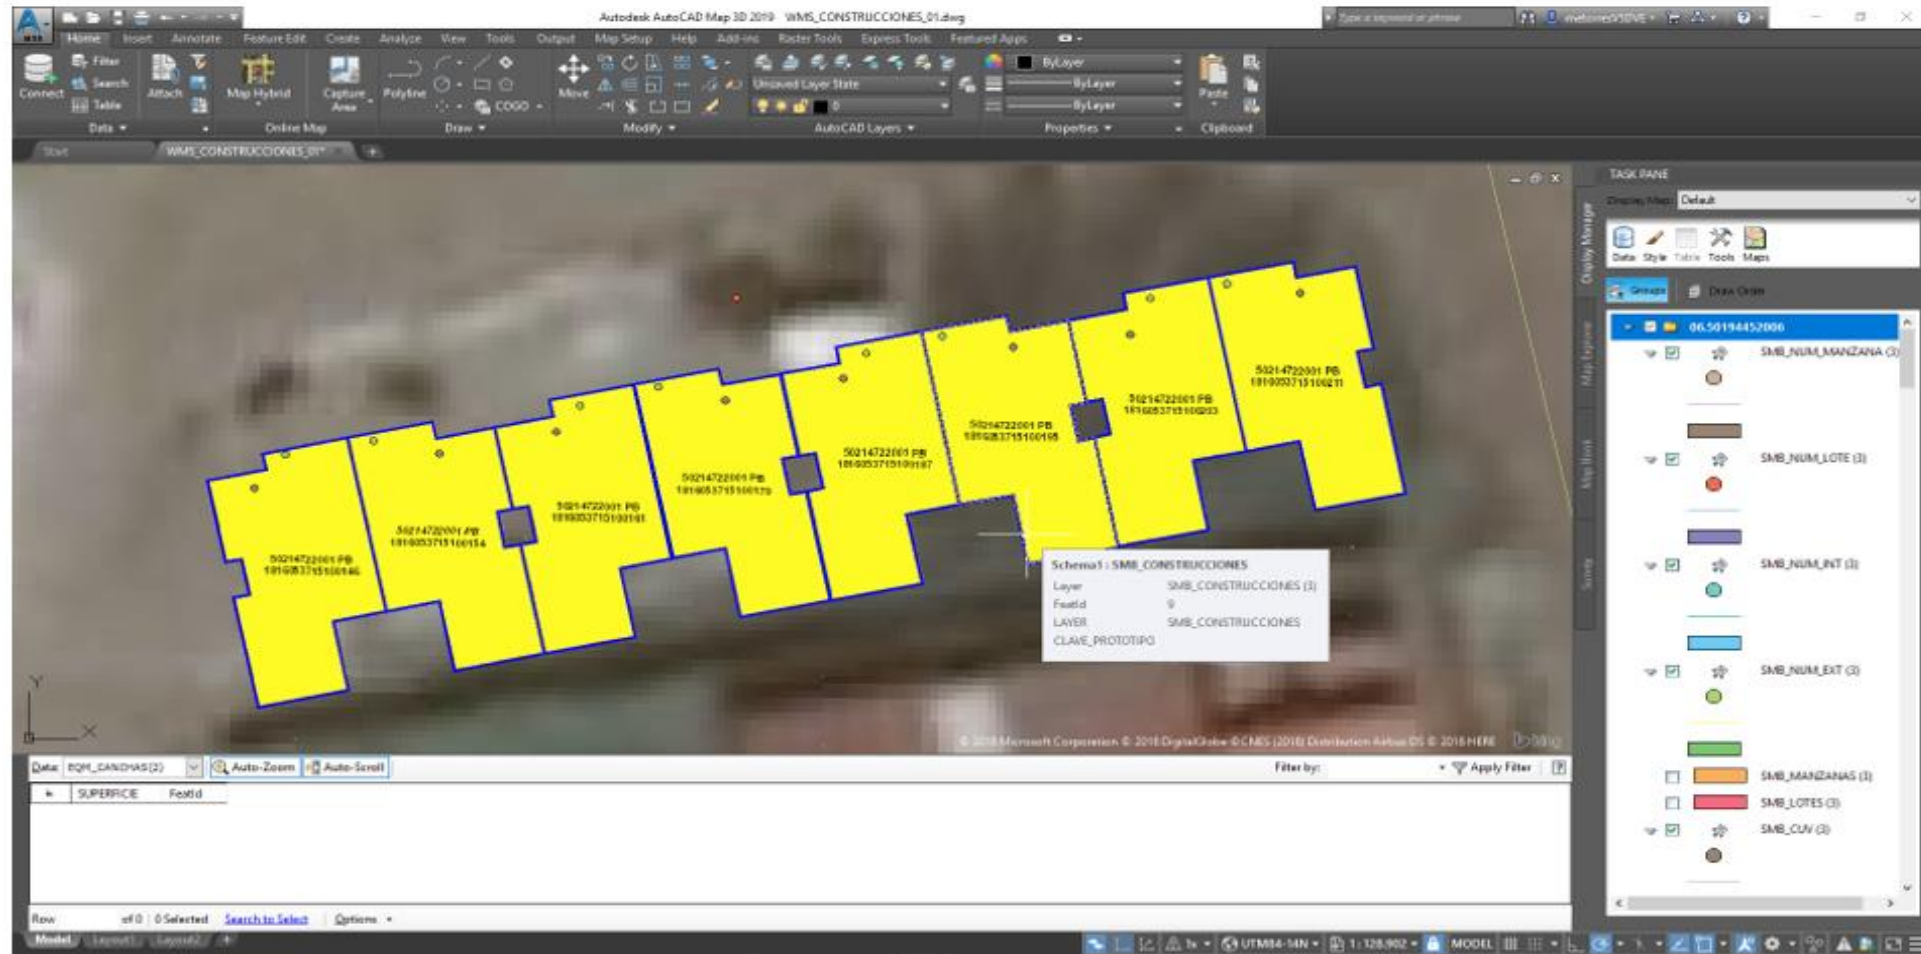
Autodesk AutoCAD Map 3D 2019 WMS_CONSTRUCCIONES_01.dwg

Home Insert Annotate Feature Edit Create Analyze View Tools Output Map Setup Help Add-ins Raster Tools Express Tools Featured Apps

Connect Filter Search Table Attach Map Hybrid Capture Area Polyline COGO Move Unsaved Layer State ByLayer ByLayer ByLayer Paste

Data Online Map Draw Modify AutoCAD Layers Properties Clipboard

Start WMS_CONSTRUCCIONES_01*

50214722001 PB 1916053715100146
50214722001 PB 1916053715100154
50214722001 PB 1916053715100161
50214722001 PB 1916053715100179
50214722001 PB 1916053715100187
50214722001 PB 1916053715100195
50214722001 PB 1916053715100203
50214722001 PB 1916053715100211

Schema1 : SMB_CONSTRUCCIONES
Layer SMB_CONSTRUCCIONES (3)
FeatId 9
LAYER SMB_CONSTRUCCIONES
CLAVE_PROTOTIPO

© 2018 Microsoft Corporation © 2018 DigitalGlobe ©CNES (2018) Distribution Airbus DS © 2018 HERE bing

TASK PANE
Display Map: Default
Data Style Table Tools Maps
Groups Draw Order
06.50194452000
SMB_NUM_MANZANA (3)
SMB_NUM_LOTE (3)
SMB_NUM_INT (3)
SMB_NUM_EXT (3)
SMB_MANZANAS (3)
SMB_LOTES (3)
SMB_CUV (3)

Data: EQM_CANCHAS(2) Auto-Zoom Auto-Scroll Filter by: Apply Filter
SUPERFICIE FeatId
Row of 0 0 Selected Search to Select Options

Model Layout1 Layout2
UTM84-14N 1:128,902 MODEL